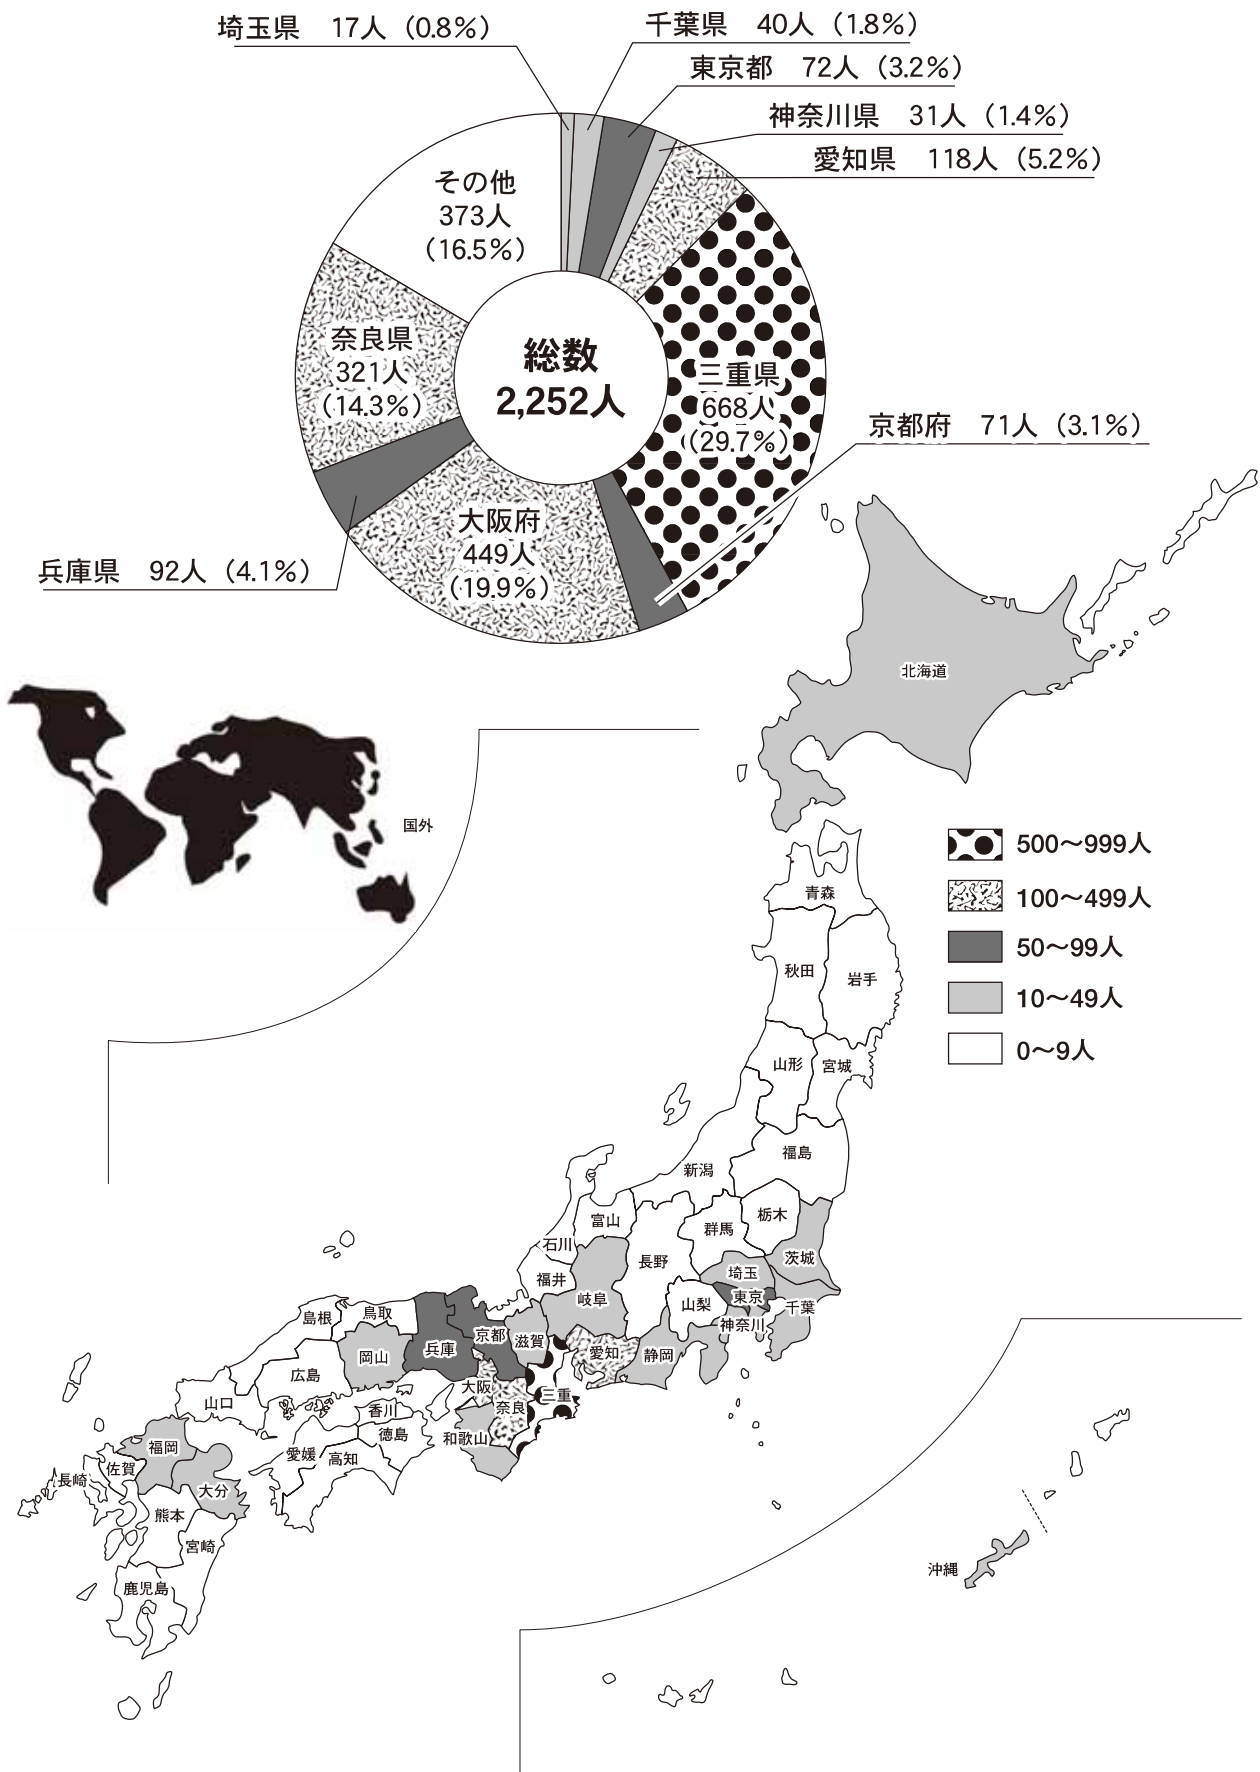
埼玉県　17人（0.8%）
千葉県　40人（1.8%）
東京都　72人（3.2%）
神奈川県　31人（1.4%）
愛知県　118人（5.2%）
その他
373人
（16.5%）
奈良県
321人
（14.3%）
総数
2,252人
三重県
668人
（29.7%）
京都府　71人（3.1%）
大阪府
449人
（19.9%）
兵庫県　92人（4.1%）

北海道
国外
500〜999人
100〜499人
50〜99人
10〜49人
0〜9人

青森
秋田
岩手
山形
宮城
福島
新潟
富山
群馬
栃木
石川
長野
茨城
福井
岐阜
埼玉
山梨
東京
千葉
島根
鳥取
京都
滋賀
神奈川
岡山
兵庫
愛知
静岡
広島
大阪
三重
山口
香川
奈良
福岡
徳島
和歌山
愛媛
高知
長崎
佐賀
大分
熊本
宮崎
鹿児島
沖縄